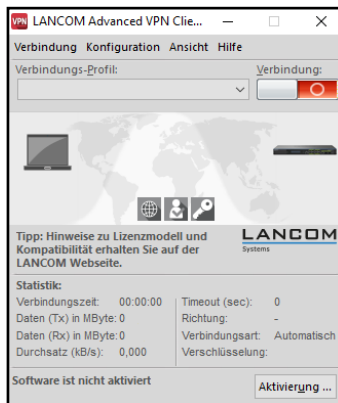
VPN LANCOM Advanced VPN Clie...

Verbindung Konfiguration Ansicht Hilfe

Verbindungs-Profil:

Verbindung:

Tipp: Hinweise zu Lizenzmodell und Kompatibilität erhalten Sie auf der LANCOM Webseite.

LANCOM Systems

Statistik:

| | | | |
|---|---|---|---|
| Verbindungszeit: | 00:00:00 | Timeout (sec): | 0 |
| Daten (Tx) in MByte: | 0 | Richtung: | - |
| Daten (Rx) in MByte: | 0 | Verbindungsart: | Automatisch |
| Durchsatz (kB/s): | 0,000 | Verschlüsselung: | |

Software ist nicht aktiviert

Aktivierung ...